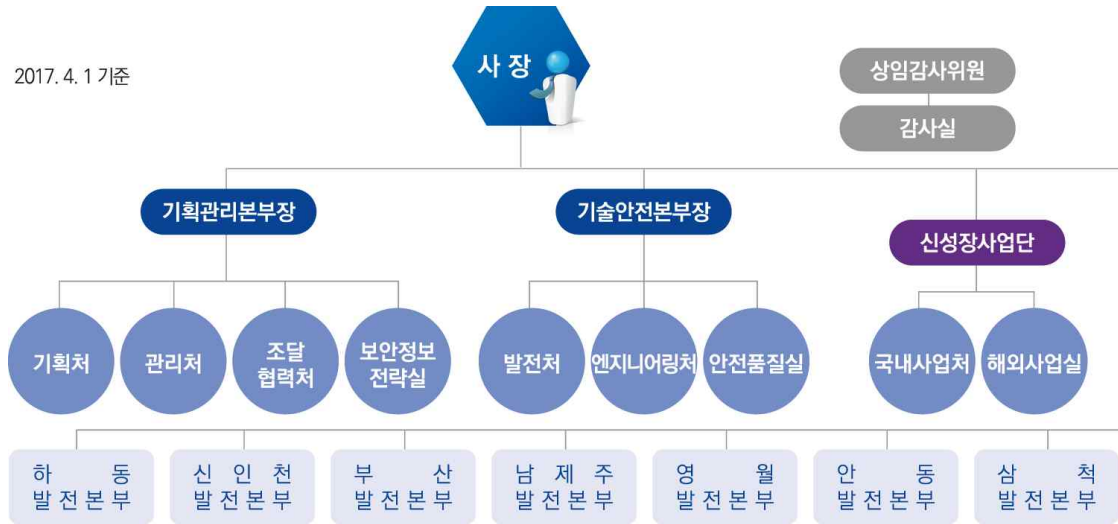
2017. 4. 1 기준

사 장

상임감사위원

감사실

기획관리본부장

기술안전본부장

신성장사업단

기획처

관리처

조달 협력처

보안정보 전략실

발전처

엔지니어링처

안전품질실

국내사업처

해외사업실

하 동 발전본부

신 인 천 발전본부

부 산 발전본부

남 제 주 발전본부

영 월 발전본부

안 동 발전본부

삼 척 발전본부